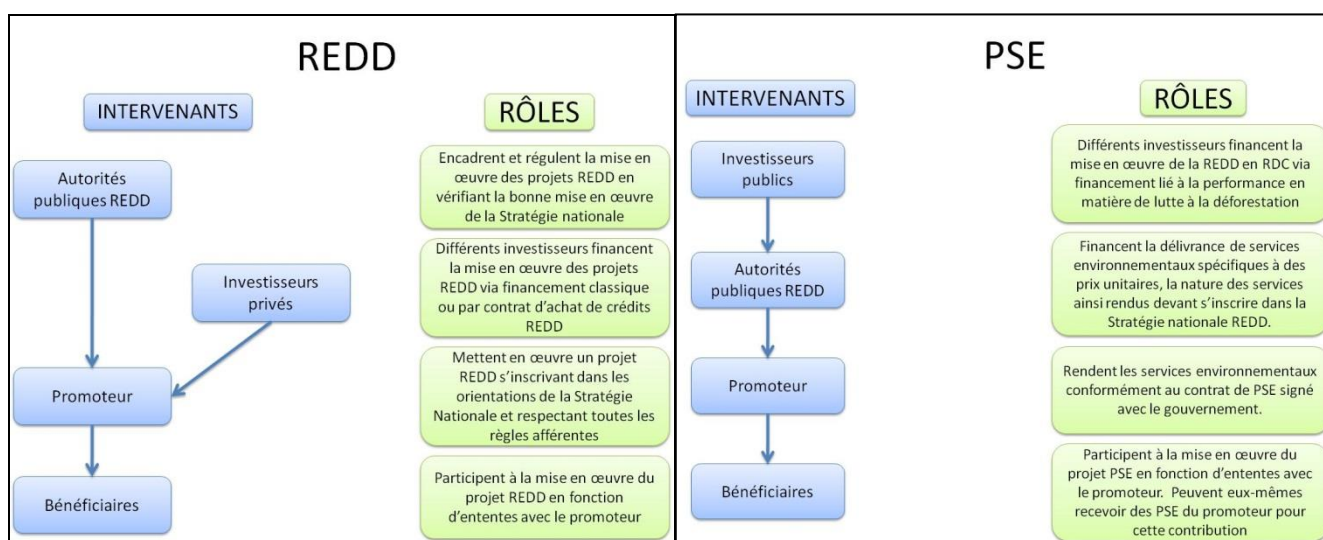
REDD

INTERVENANTS

RÔLES

Autorités publiques REDD

Investisseurs privés

Promoteur

Bénéficiaires

Encadrent et régulent la mise en œuvre des projets REDD en vérifiant la bonne mise en œuvre de la Stratégie nationale

Différents investisseurs financent la mise en œuvre des projets REDD via financement classique ou par contrat d'achat de crédits REDD

Mettent en œuvre un projet REDD s'inscrivant dans les orientations de la Stratégie Nationale et respectant toutes les règles afférentes

Participent à la mise en œuvre du projet REDD en fonction d'ententes avec le promoteur

PSE

INTERVENANTS

RÔLES

Investisseurs publics

Autorités publiques REDD

Promoteur

Bénéficiaires

Différents investisseurs financent la mise en œuvre de la REDD en RDC via financement lié à la performance en matière de lutte à la déforestation

Financent la délivrance de services environnementaux spécifiques à des prix unitaires, la nature des services ainsi rendus devant s'inscrire dans la Stratégie nationale REDD.

Rendent les services environnementaux conformément au contrat de PSE signé avec le gouvernement.

Participent à la mise en œuvre du projet PSE en fonction d'ententes avec le promoteur. Peuvent eux-mêmes recevoir des PSE du promoteur pour cette contribution